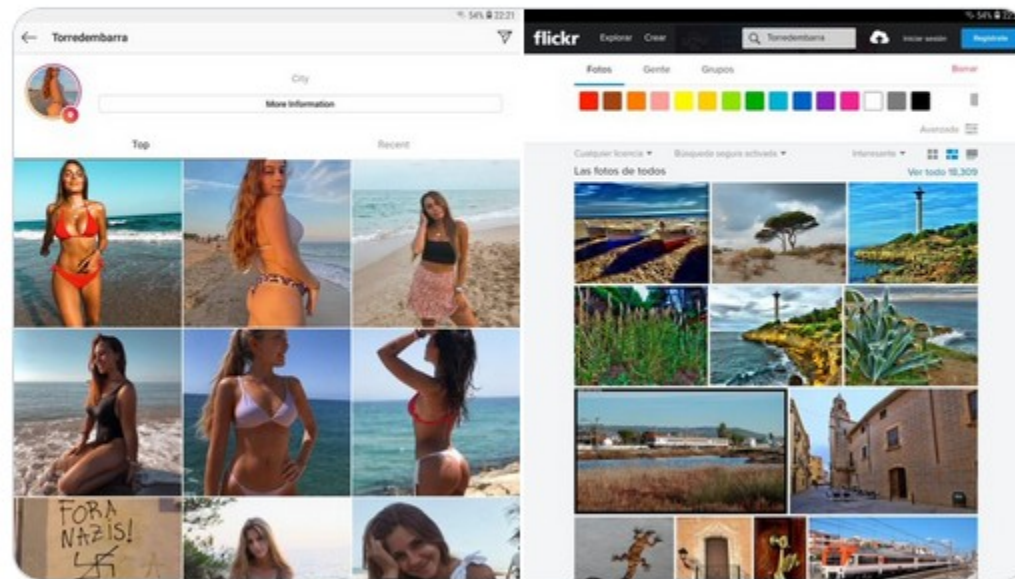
54% 22:21

Torredembarra

City

More Information

Top

Recent

FORA NAZIS!

54% 22:2

flickr Explorar Crear

Torredembarra

Iniciar sesión

Regístrate

Fotos Gente Grupos

Borrar

Avanzado

Cualquier licencia ▾ Búsqueda segura activada ▾

Interesante ▾

Las fotos de todos

Ver todo 18,309